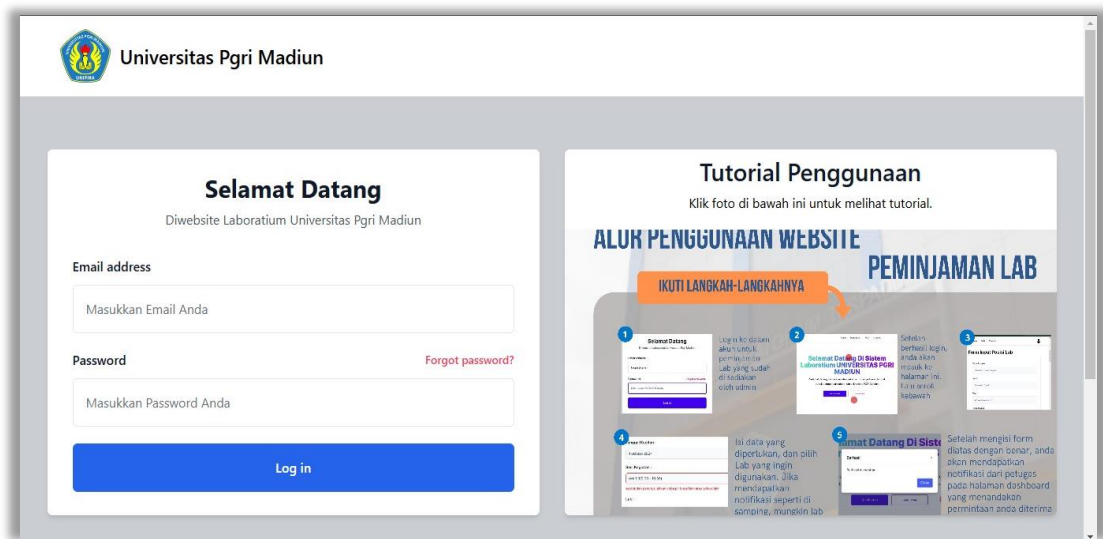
Universitas Pgri Madiun

Selamat Datang

Diwebsite Laboratium Universitas Pgri Madiun

Email address

Masukkan Email Anda

Password

Forgot password?

Masukkan Password Anda

Log in

Tutorial Penggunaan

Klik foto di bawah ini untuk melihat tutorial.

ALUR PENGGUNAAN WEBSITE

PEMINJAMAN LAB

IKUTI LANGKAH-LANGKAHNYA

1

Selamat Datang

Login ke dalam akun untuk peminjaman Lab yang sudah di sediakan oleh admin

2

Selamat Datang Di Sistem Laboratium UNIVERSITAS PGRI MADIUN

Setelah berhasil login, anda akan masuk ke halaman ini. Lalu scroll kebawah

3

Permintaan Pinjam Lab

4

Isi data yang dibutuhkan, dan pilih Lab yang ingin digunakan. Jika mendapatkan notifikasi seperti di samping, mungkin lab

5

elamat Datang Di Siste

Setelah mengisi form diatas dengan benar, anda akan mendapatkan notifikasi dari petugas pada halaman dashboard yang menandakan permintaan anda diterima